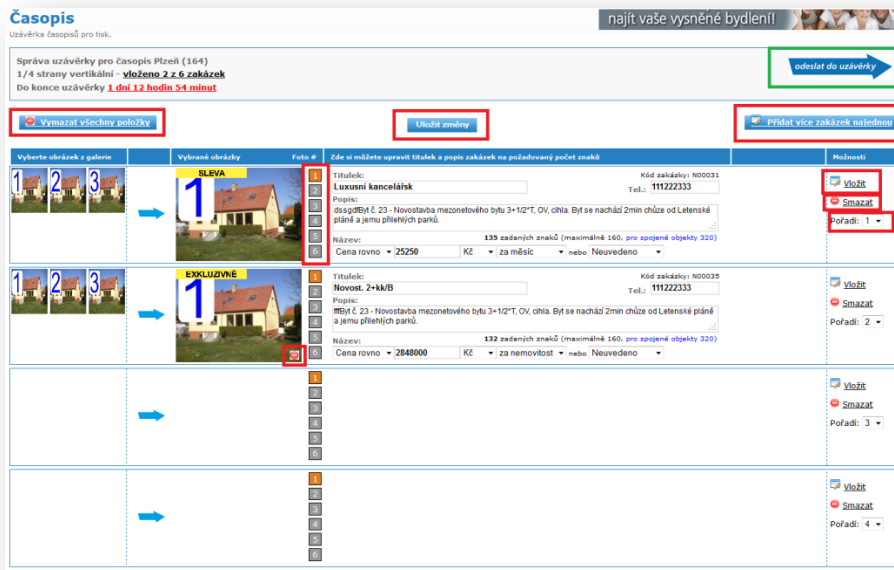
Časopis
Uzávěrka časopisů pro tisk.

najít vaše vysněné bydlení!

Správa uzávěrky pro časopis Plzeň (164)
1/4 strany vertikální - vloženo 2 z 6 zakázek
Do konce uzávěrky 1 dní 12 hodin 54 minut

odeslat do uzávěrky

Vymazat všechny položky

Uložit změny

Přidat více zakázek najednou

| Vyberte obrázek z galerie | | Vybrané obrázky Foto # | Zde si můžete upravit titulek a popis zakázek na požadovaný počet znaků | | Možnosti |
|---|---|---|---|---|---|
| 1 2 3 | | SLEVA 1 · 1 2 3 4 5 6 | Titulek: Luxusní kancelářsk · Kód zakázky: N00031 · Tel.: 111222333 · Popis: dssgdfByt č. 23 - Novostavba mezonetového bytu 3+1/2*T, OV, cihla. Byt se nachází 2min chůze od Letenské pláně a jemu přilehlých parků. · Název: 135 zadaných znaků (maximálně 160, pro spojené objekty 320) · Cena rovno 25250 Kč za měsíc nebo Neuvedeno | | Vložit · Smazat · Pořadí: 1 |
| 1 2 3 | | EXKLUZIVNĚ 1 · 1 2 3 4 5 6 | Titulek: Novost. 2+kk/B · Kód zakázky: N00035 · Tel.: 111222333 · Popis: fffByt č. 23 - Novostavba mezonetového bytu 3+1/2*T, OV, cihla. Byt se nachází 2min chůze od Letenské pláně a jemu přilehlých parků. · Název: 132 zadaných znaků (maximálně 160, pro spojené objekty 320) · Cena rovno 2848000 Kč za nemovitost nebo Neuvedeno | | Vložit · Smazat · Pořadí: 2 |
| | | 1 2 3 4 5 6 | | | Vložit · Smazat · Pořadí: 3 |
| | | 1 2 3 4 5 6 | | | Vložit · Smazat · Pořadí: 4 |